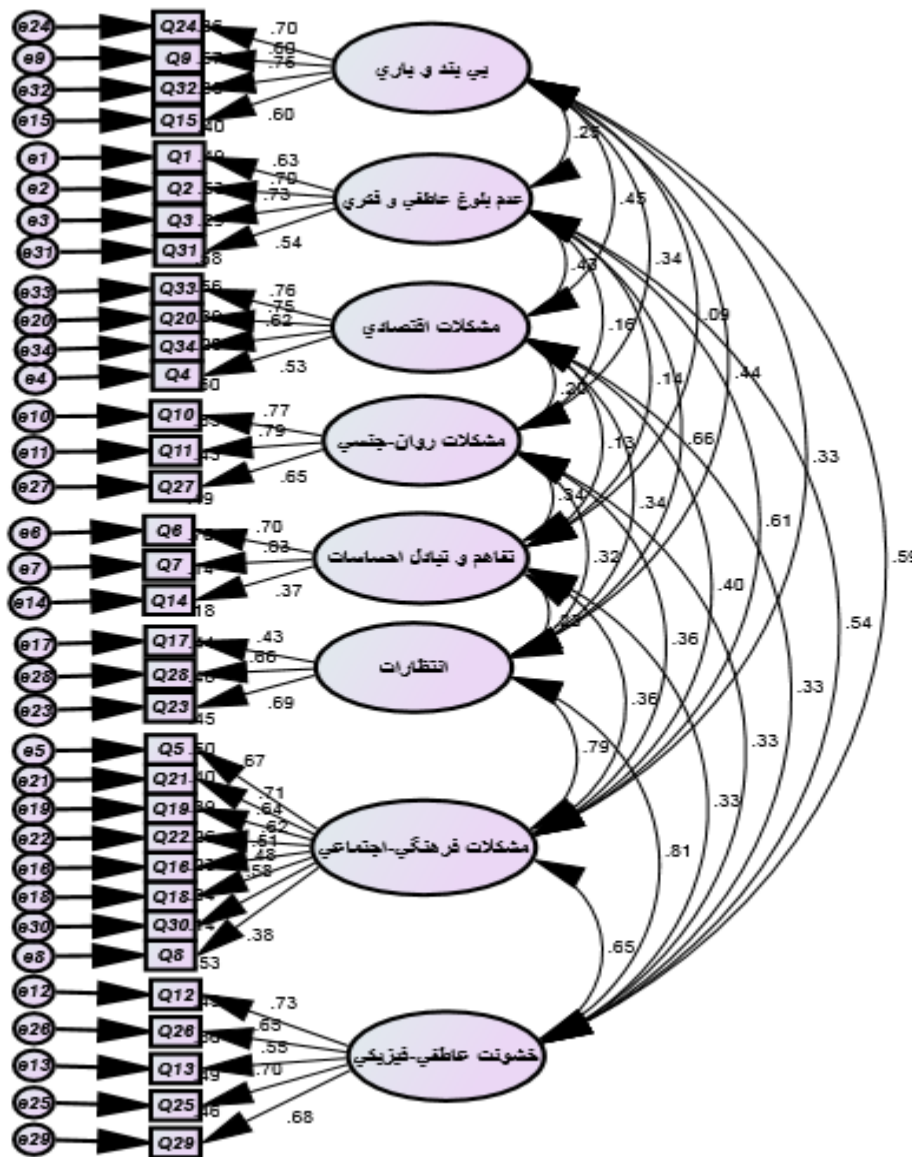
e24 Q24 .36 .70
e9 Q9 .37 .60
e32 Q32 .36 .75
e15 Q15 .40 .60
بي بند و باري

e1 Q1 .40 .63
e2 Q2 .53 .70
e3 Q3 .29 .73
e31 Q31 .58 .54
عدم بلوغ عاطفي و فكري

e33 Q33 .56 .76
e20 Q20 .39 .75
e34 Q34 .28 .62
e4 Q4 .30 .53
مشكلات اقتصادي

e10 Q10 .59 .77
e11 Q11 .43 .79
e27 Q27 .39 .65
مشكلات روان-جنسي

e6 Q6 .49 .70
e7 Q7 .14 .63
e14 Q14 .18 .37
تفاهم و تبادل احساسات

e17 Q17 .34 .43
e28 Q28 .48 .86
e23 Q23 .45 .69
انتظارات

e5 Q5 .50 .67
e21 Q21 .40 .71
e19 Q19 .39 .64
e22 Q22 .36 .62
e16 Q16 .37 .61
e18 Q18 .3 .48
e30 Q30 .34 .58
e8 Q8 .53 .38
مشكلات فرهنگي-اجتماعي

e12 Q12 .49 .73
e26 Q26 .36 .65
e13 Q13 .49 .55
e25 Q25 .46 .70
e29 Q29 .68
خشونت عاطفي-فيزيكي

.29 .45 .34 .09 .44 .33 .59
.43 .16 .14 .66 .61 .54
.20 .13 .34 .40 .33
.34 .32 .36 .33
.62 .36 .33
.79 .81
.65